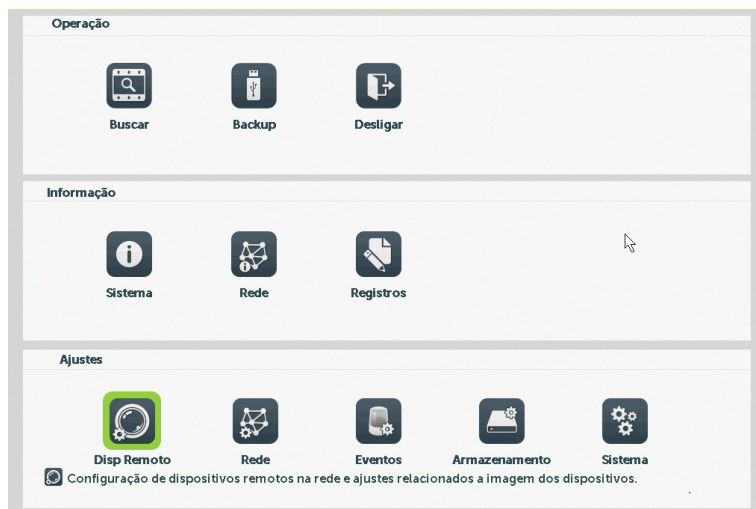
Operação

Buscar

Backup

Desligar

Informação

Sistema

Rede

Registros

Ajustes

Disp Remoto

Rede

Eventos

Armazenamento

Sistema

Configuração de dispositivos remotos na rede e ajustes relacionados a imagem dos dispositivos.